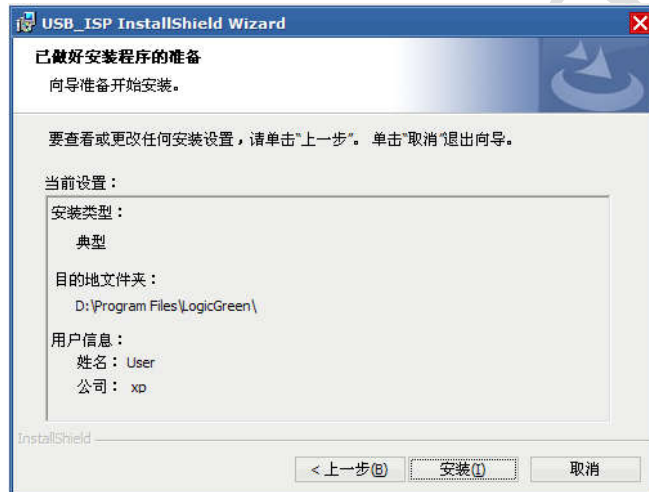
USB_ISP InstallShield Wizard

已做好安装程序的准备

向导准备开始安装。

要查看或更改任何安装设置，请单击"上一步"。单击"取消"退出向导。

当前设置：

安装类型：

典型

目的地文件夹：

D:\Program Files\LogicGreen\

用户信息：

姓名：User

公司：xp

InstallShield

< 上一步(B)

安装(I)

取消